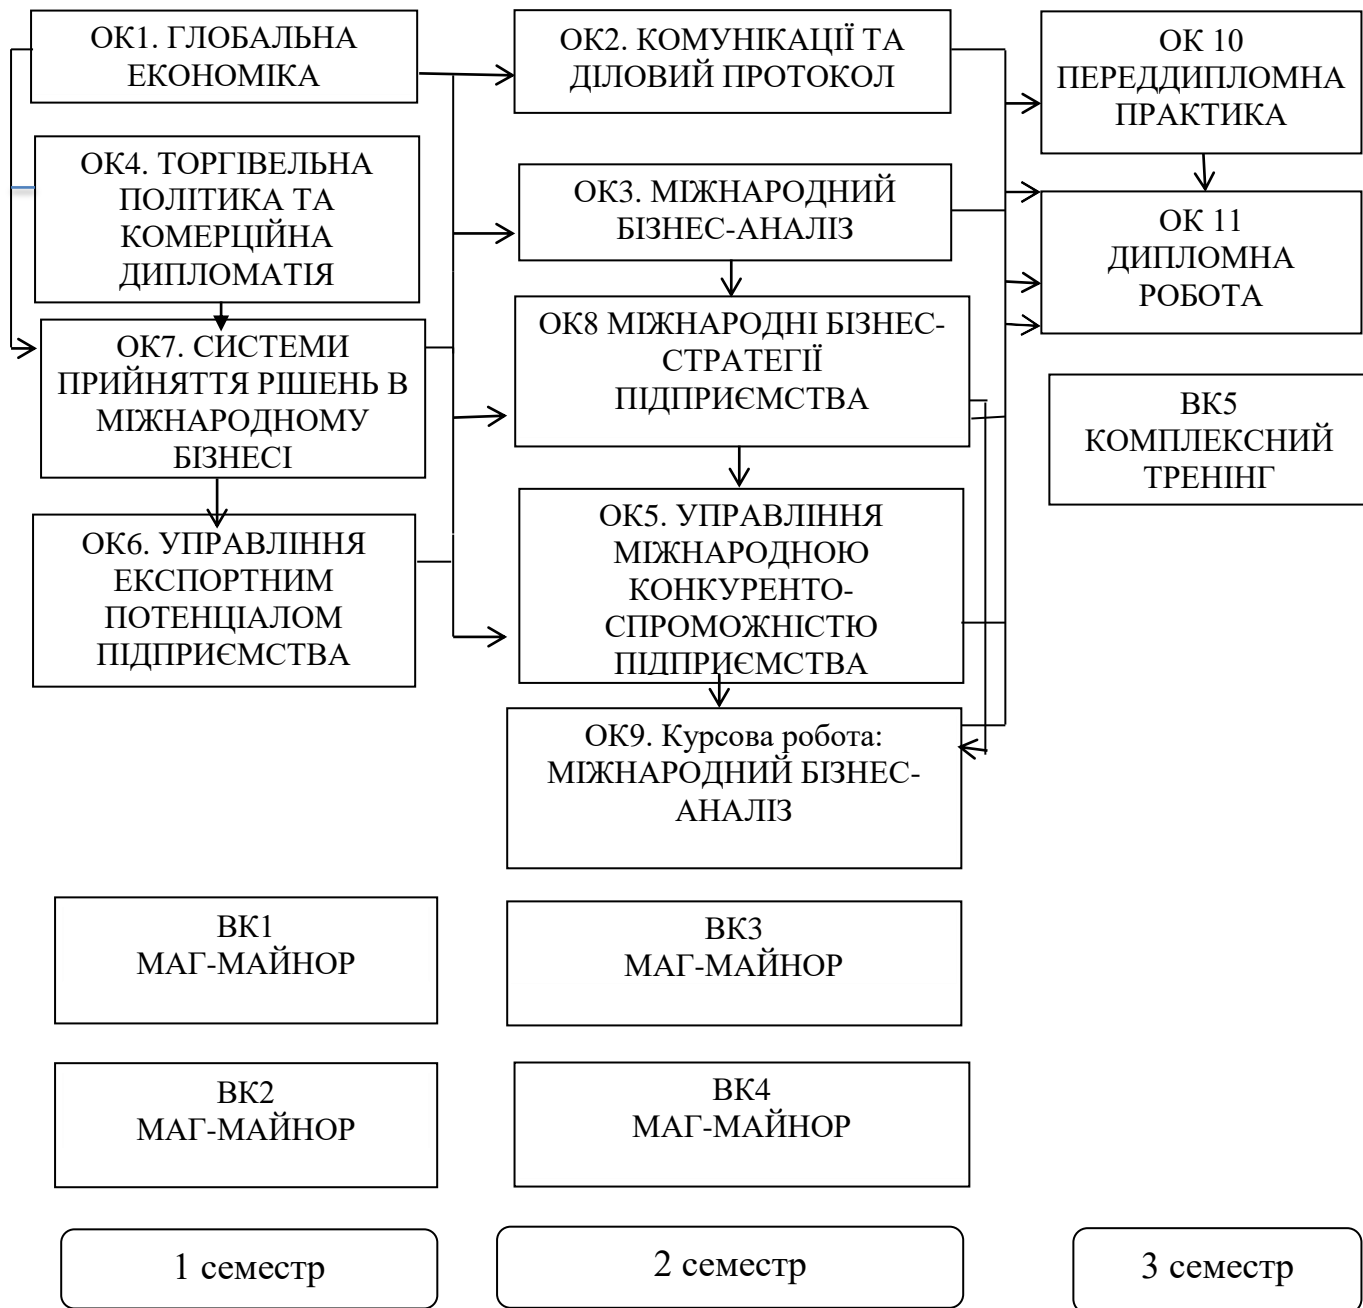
ОК1. ГЛОБАЛЬНА ЕКОНОМІКА

ОК4. ТОРГІВЕЛЬНА ПОЛІТИКА ТА КОМЕРЦІЙНА ДИПЛОМАТІЯ

ОК7. СИСТЕМИ ПРИЙНЯТТЯ РІШЕНЬ В МІЖНАРОДНОМУ БІЗНЕСІ

ОК6. УПРАВЛІННЯ ЕКСПОРТНИМ ПОТЕНЦІАЛОМ ПІДПРИЄМСТВА

ОК2. КОМУНІКАЦІЇ ТА ДІЛОВИЙ ПРОТОКОЛ

ОК3. МІЖНАРОДНИЙ БІЗНЕС-АНАЛІЗ

ОК8 МІЖНАРОДНІ БІЗНЕС-СТРАТЕГІЇ ПІДПРИЄМСТВА

ОК5. УПРАВЛІННЯ МІЖНАРОДНОЮ КОНКУРЕНТО-СПРОМОЖНІСТЮ ПІДПРИЄМСТВА

ОК9. Курсова робота: МІЖНАРОДНИЙ БІЗНЕС-АНАЛІЗ

ОК 10 ПЕРЕДДИПЛОМНА ПРАКТИКА

ОК 11 ДИПЛОМНА РОБОТА

ВК5 КОМПЛЕКСНИЙ ТРЕНІНГ

ВК1 МАГ-МАЙНОР

ВК3 МАГ-МАЙНОР

ВК2 МАГ-МАЙНОР

ВК4 МАГ-МАЙНОР

1 семестр

2 семестр

3 семестр